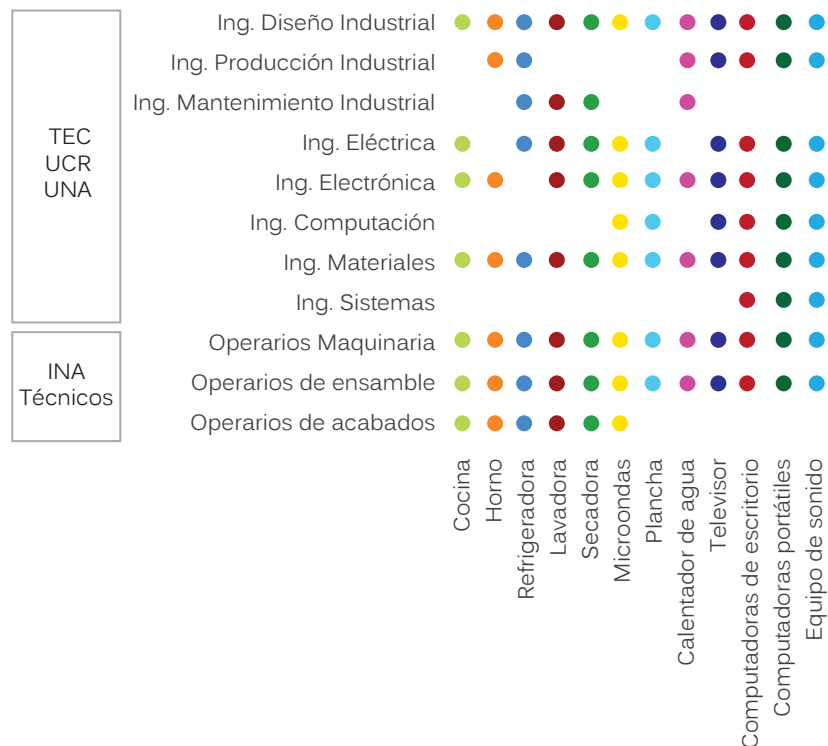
TEC
UCR
UNA

INA
Técnicos

Ing. Diseño Industrial
Ing. Producción Industrial
Ing. Mantenimiento Industrial
Ing. Eléctrica
Ing. Electrónica
Ing. Computación
Ing. Materiales
Ing. Sistemas
Operarios Maquinaria
Operarios de ensamble
Operarios de acabados

Cocina
Horno
Refrigeradora
Lavadora
Secadora
Microondas
Plancha
Calentador de agua
Televisor
Computadoras de escritorio
Computadoras portátiles
Equipo de sonido